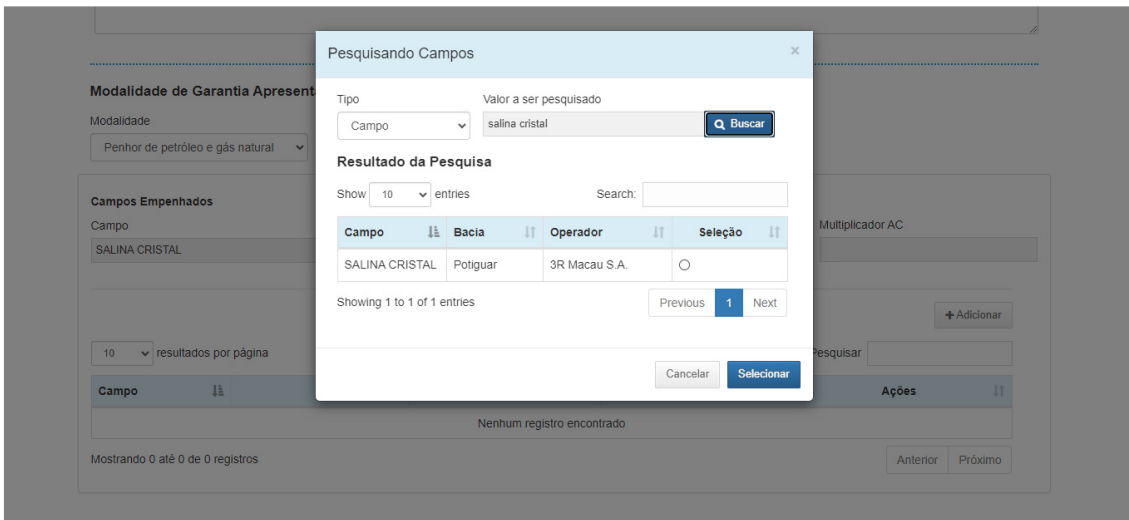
Modalidade de Garantia Apresent

Modalidade

Penhor de petróleo e gás natural

Campos Empenhados

Campo

SALINA CRISTAL

Multiplicador AC

+ Adicionar

10 resultados por página

Pesquisar

| Campo | Ações |
|---|---|
| Nenhum registro encontrado | |

Mostrando 0 até 0 de 0 registros

Anterior Próximo

Pesquisando Campos

×

Tipo

Campo

Valor a ser pesquisado

salina cristal

Buscar

Resultado da Pesquisa

Show 10 entries

Search:

| Campo | Bacia | Operador | Seleção |
|---|---|---|---|
| SALINA CRISTAL | Potiguar | 3R Macau S.A. | ○ |

Showing 1 to 1 of 1 entries

Previous 1 Next

Cancelar Selecionar